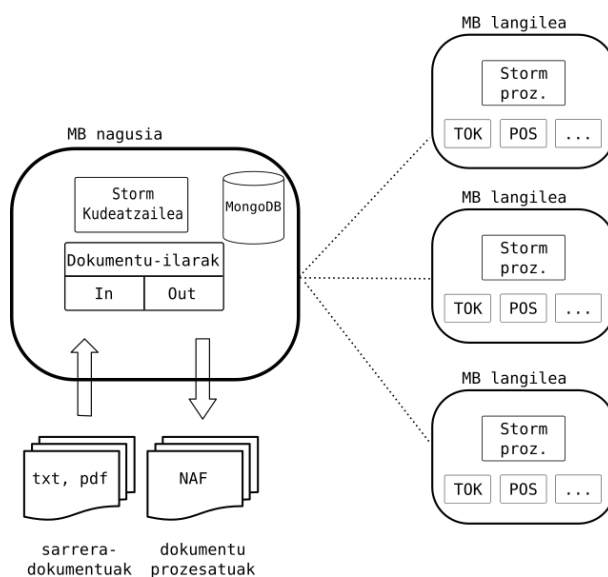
MB langilea

Storm proz.

TOK POS ...

MB nagusia

Storm Kudeatzailea

MongoDB

Dokumentu-ilarak

In Out

MB langilea

Storm proz.

TOK POS ...

MB langilea

Storm proz.

TOK POS ...

txt, pdf

NAF

sarrera-dokumentuak

dokumentu prozesatuak